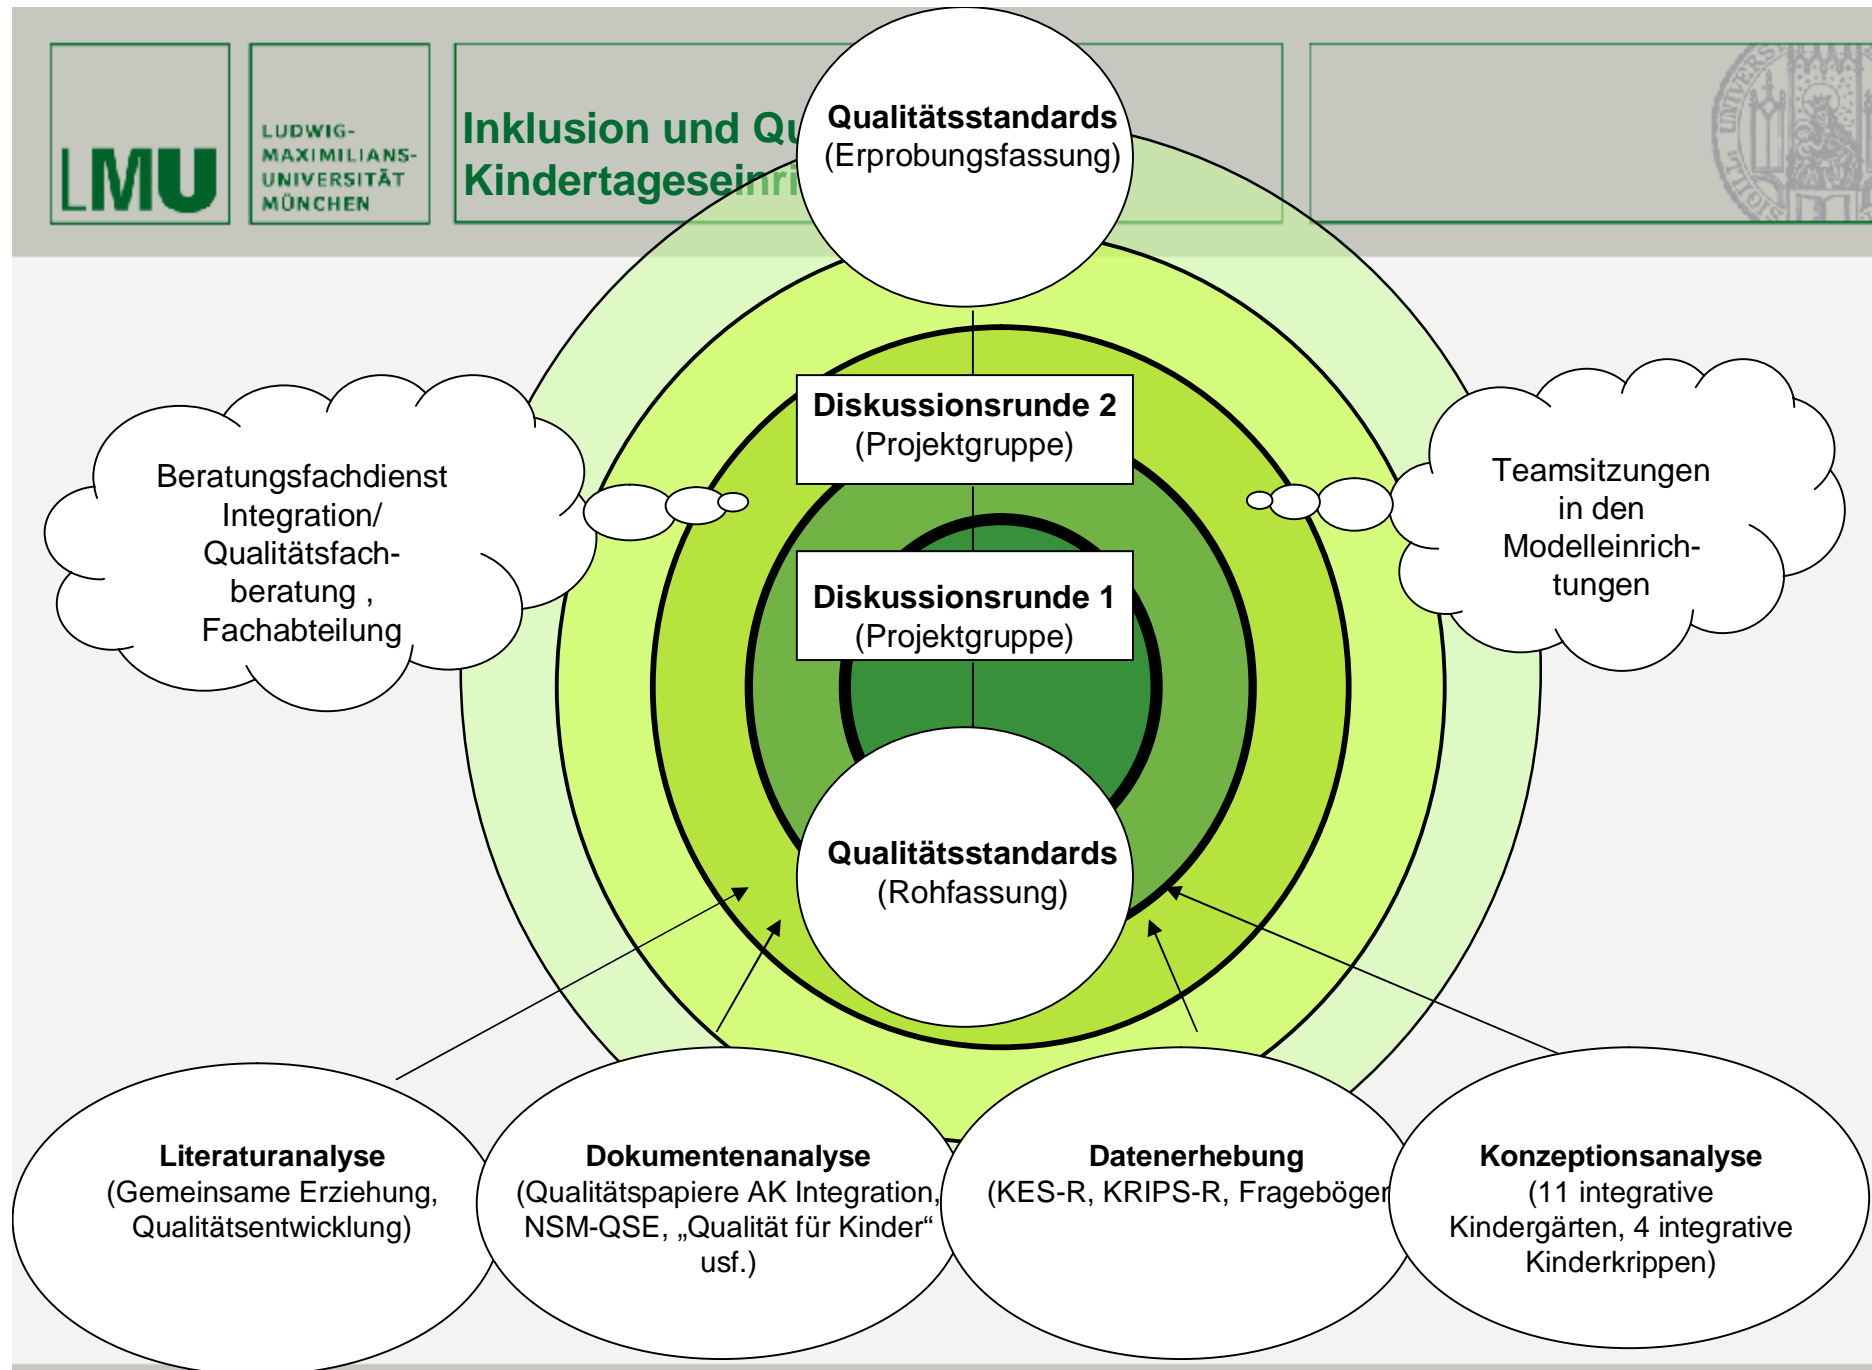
LMU

LUDWIG-MAXIMILIANS-UNIVERSITÄT MÜNCHEN

Inklusion und Qu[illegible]
Kindertageseinri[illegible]

**Qualitätsstandards**
(Erprobungsfassung)

**Diskussionsrunde 2**
(Projektgruppe)

**Diskussionsrunde 1**
(Projektgruppe)

**Qualitätsstandards**
(Rohfassung)

Beratungsfachdienst Integration/ Qualitätsfachberatung , Fachabteilung

Teamsitzungen in den Modelleinrichtungen

**Literaturanalyse**
(Gemeinsame Erziehung, Qualitätsentwicklung)

**Dokumentenanalyse**
(Qualitätspapiere AK Integration, NSM-QSE, „Qualität für Kinder“ usf.)

**Datenerhebung**
(KES-R, KRIPS-R, Fragebögen

**Konzeptionsanalyse**
(11 integrative Kindergärten, 4 integrative Kinderkrippen)